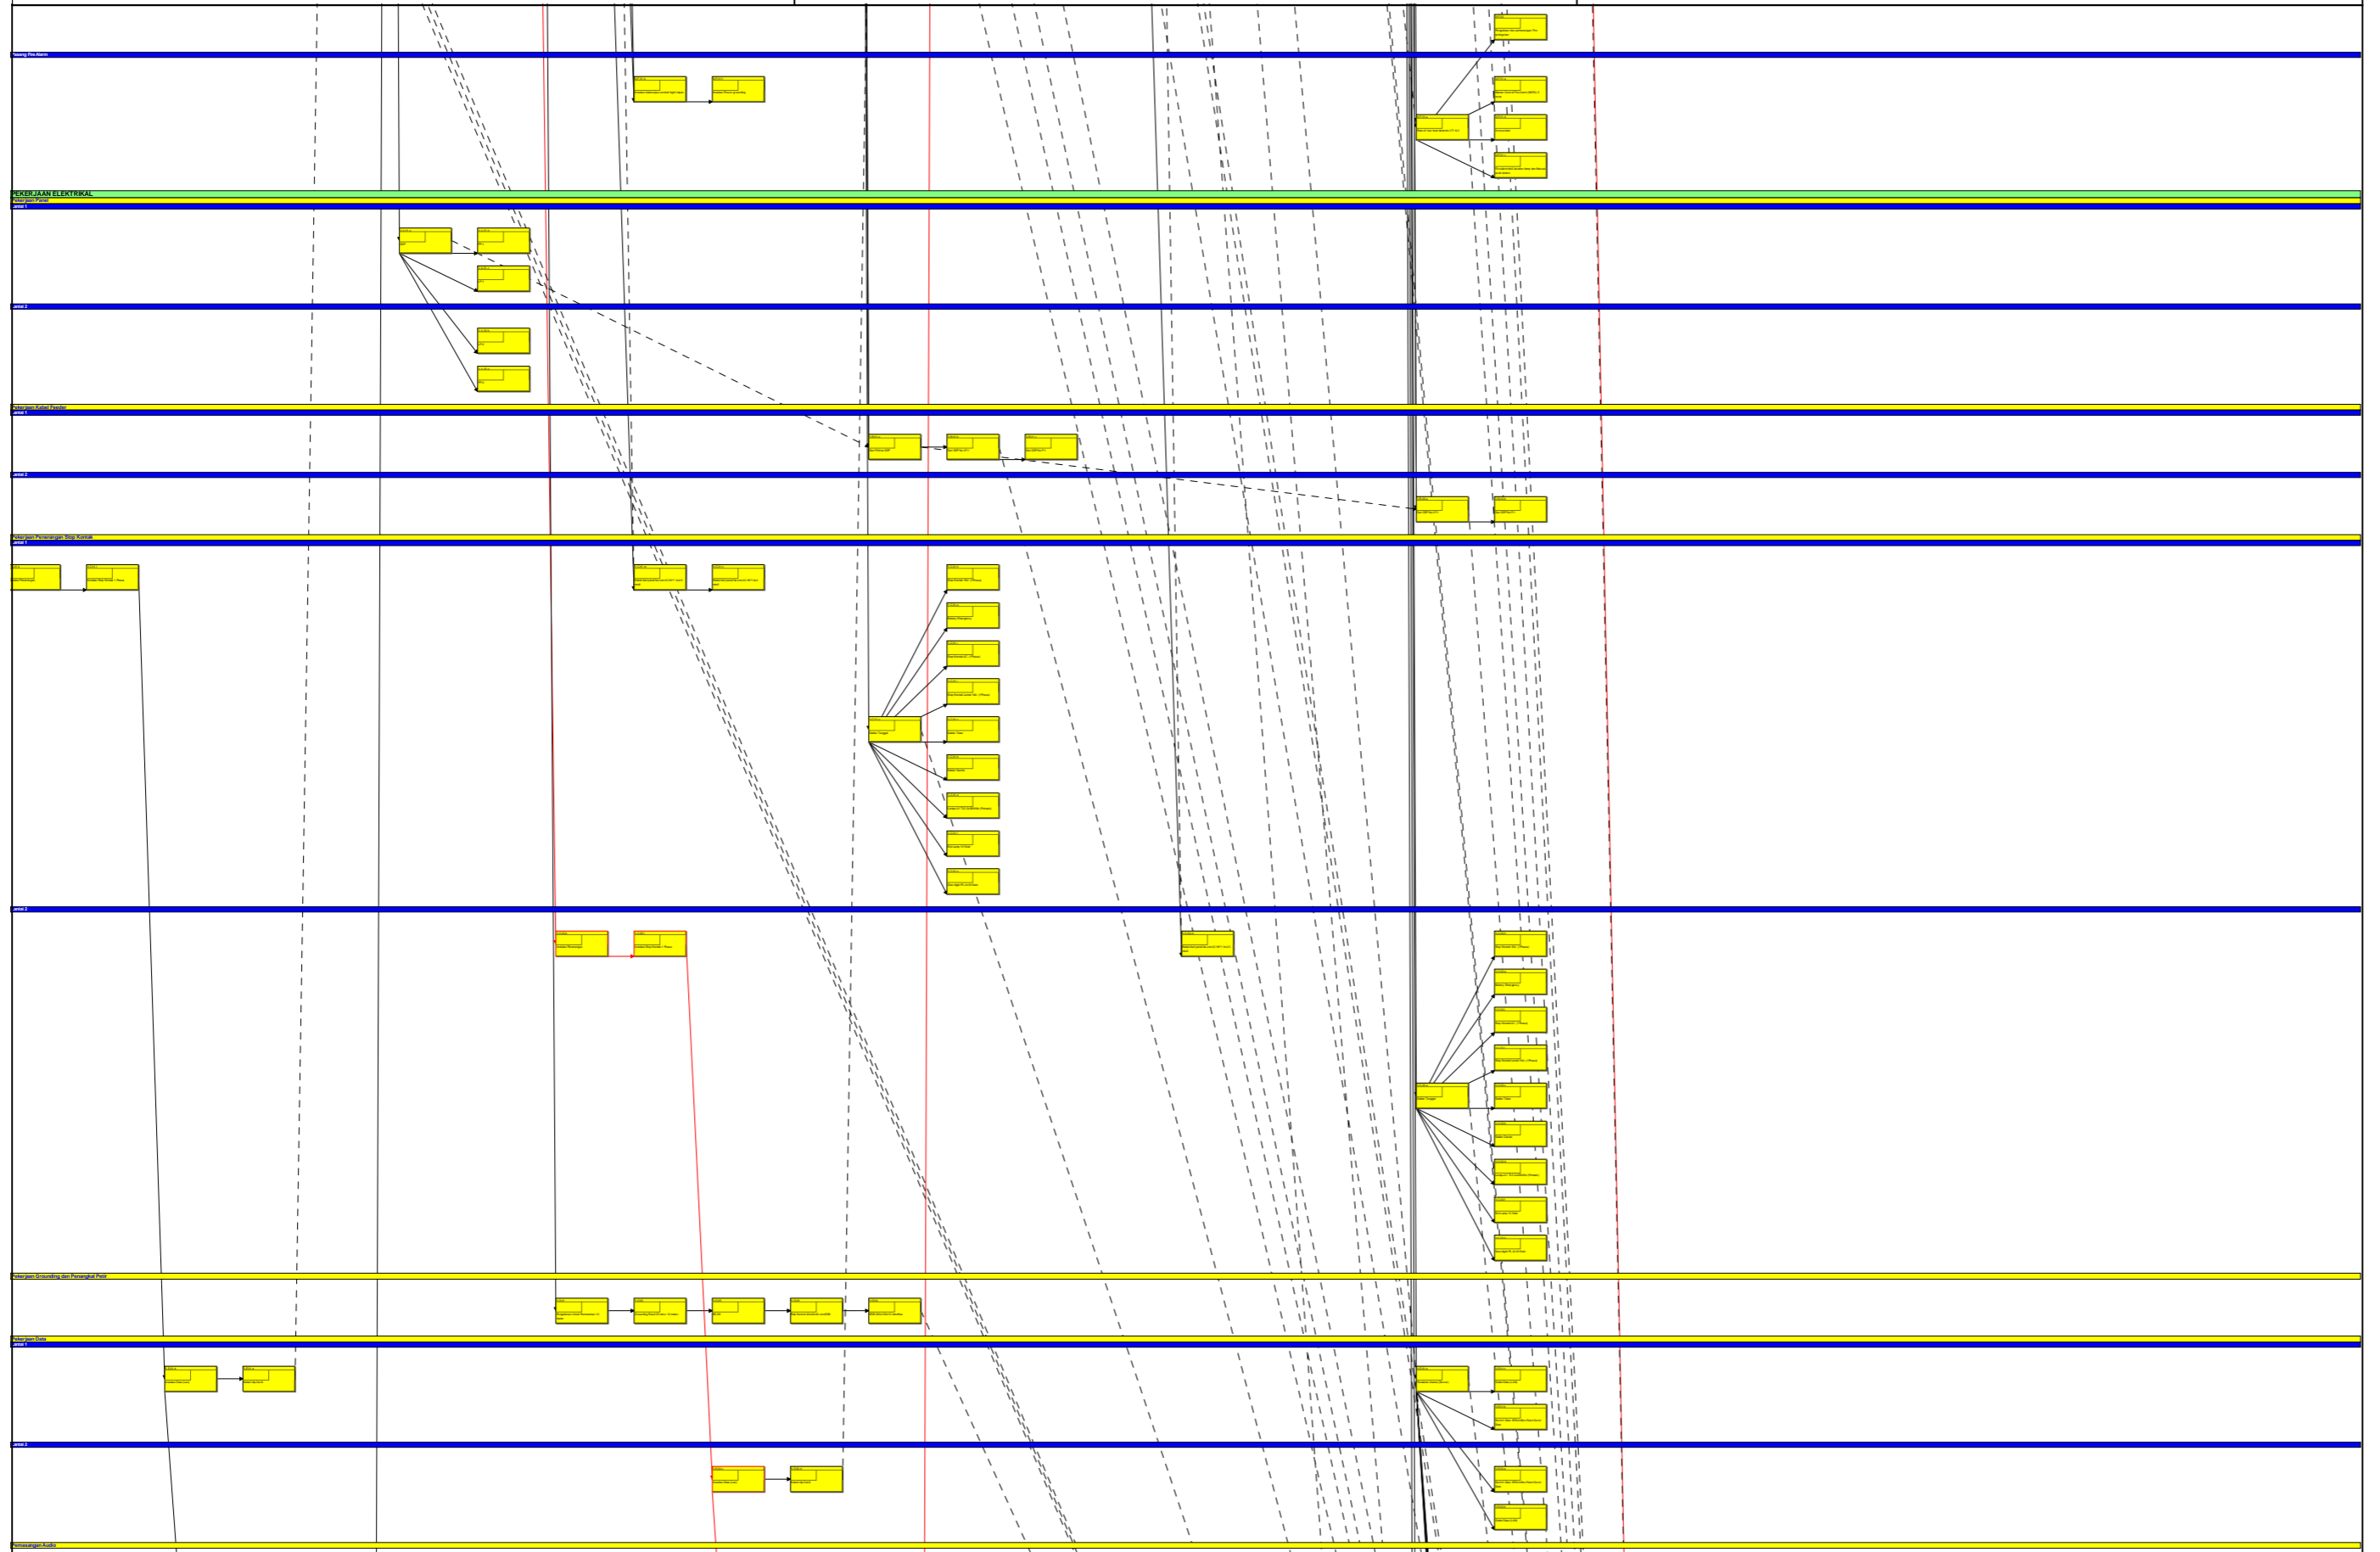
Pasang Fire Alarm

PEKERJAAN ELEKTRIKAL
Pekerjaan Panel
Lantai 1

Lantai 2

Pekerjaan Kabel Feeder
Lantai 1

Lantai 2

Pekerjaan Penerangan Stop Kontak
Lantai 1

Lantai 2

Pekerjaan Grounding dan Penangkal Petir

Pekerjaan Data
Lantai 1

Lantai 2

Pemasangan Audio